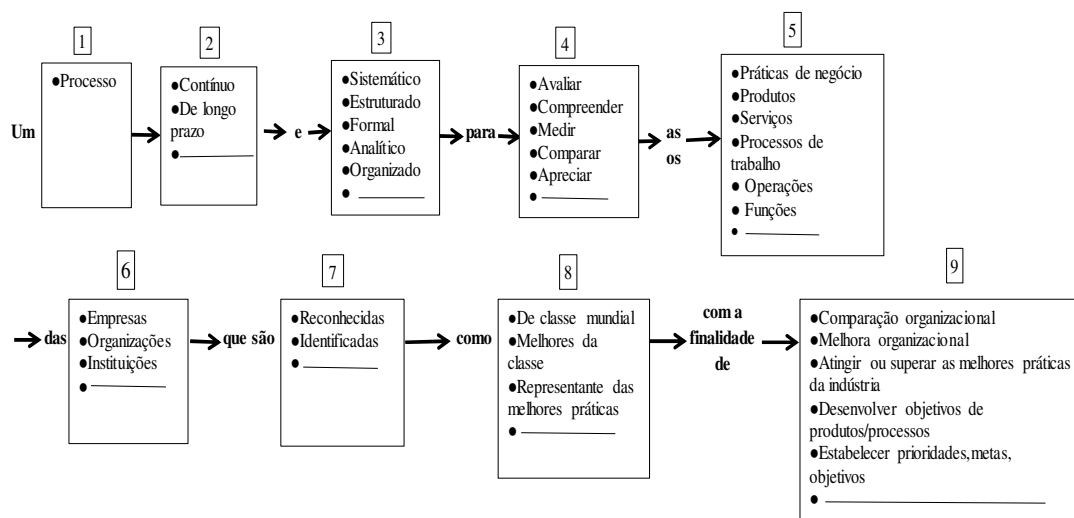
Um

1
●Processo

2
●Contínuo
●De longo prazo
● ________

e

3
●Sistemático
●Estruturado
●Formal
●Analítico
●Organizado
● ________

para

4
●Avaliar
●Compreender
●Medir
●Comparar
●Apreciar
● ________

as
os

5
●Práticas de negócio
●Produtos
●Serviços
●Processos de trabalho
● Operações
● Funções
● ________

das

6
●Empresas
●Organizações
●Instituições
● ________

que são

7
●Reconhecidas
●Identificadas
● ________

como

8
●De classe mundial
●Melhores da classe
●Representante das melhores práticas
● ________

com a finalidade de

9
●Comparação organizacional
●Melhora organizacional
●Atingir ou superar as melhores práticas da indústria
●Desenvolver objetivos de produtos/processos
●Estabelecer prioridades,metas, objetivos
● ________